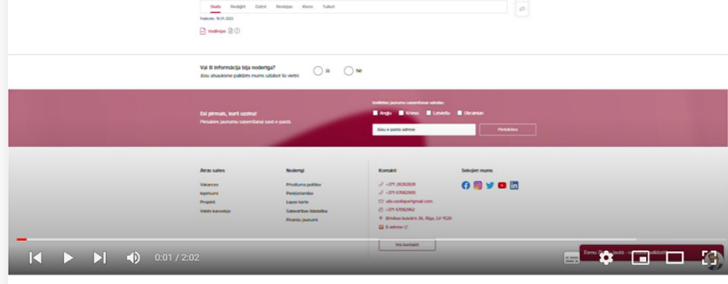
Studiju Noslēgti Ozols Recenzija Maza Tukums

Vai šī informācija bija noderīga?
Jūsu atsauksme palīdzēs mums uzlabot šo vietni

Jā Nē

Esi pirmais, kurš uzzina!
Pierakstieties jaunumiem

Angļu Krievu Latviešu Ukraiņu

Pierakstīties

Ātrās saites
Vakances
Apmācības
Projekti
Valdes kancelejas

Noderīgi
Privātuma politika
Piederumiem
Lapas karte
Sīkdatņu iestatījumi

Kontakti
+371 29262626
+371 67662626
info@gmail.com
+371 67662662
Rīga, LV-1026
E-adrese

Sekojiet mums

0:01 / 2:02